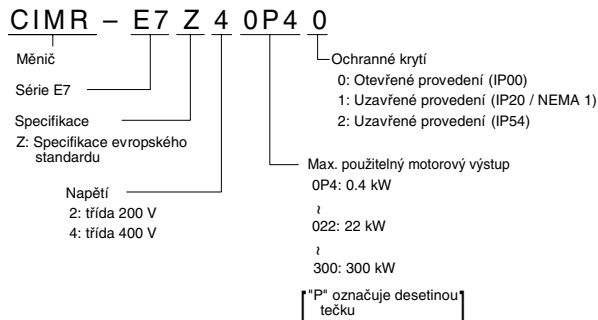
CIMR – E7 Z 4 0P4 0

Měnič

Série E7

Specifikace
Z: Specifikace evropského standardu

Napětí
2: třída 200 V
4: třída 400 V

Ochranné krytí
0: Otevřené provedení (IP00)
1: Uzavřené provedení (IP20 / NEMA 1)
2: Uzavřené provedení (IP54)

Max. použitelný motorový výstup
0P4: 0.4 kW
~
022: 22 kW
~
300: 300 kW

"P" označuje desetinou tečku